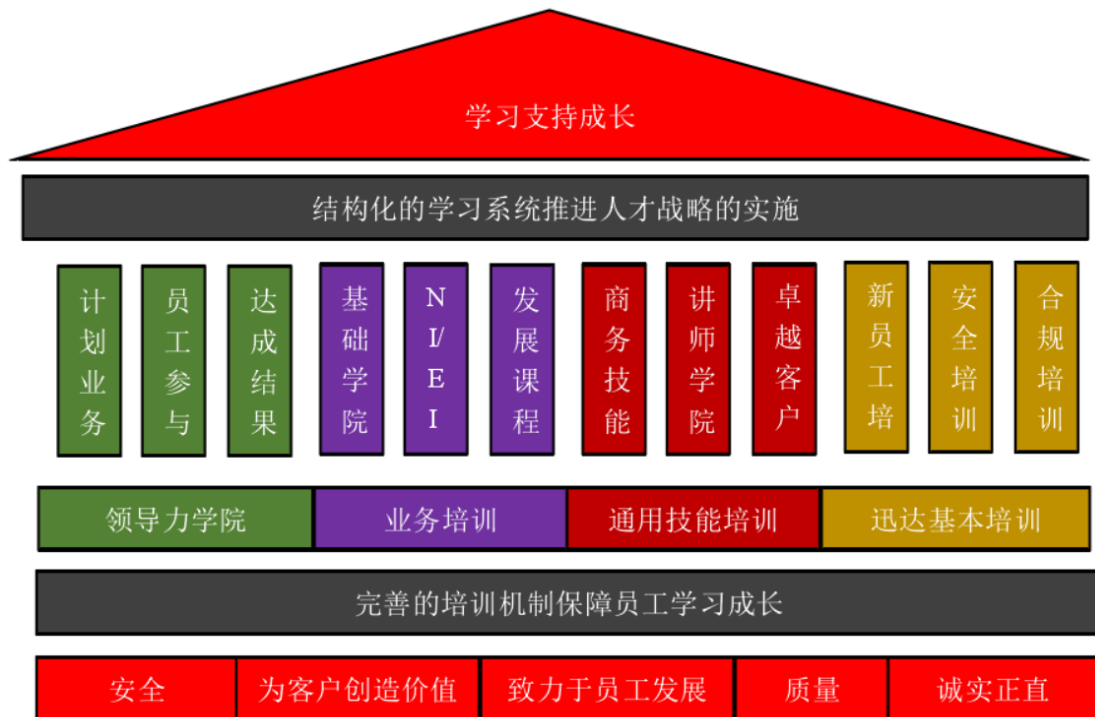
学习支持成长

结构化的学习系统推进人才战略的实施

计划业务

员工参与

达成结果

基础学院

N/E I

发展课程

商务技能

讲师学院

卓越客户

新员工培

安全培训

合规培训

| 领导力学院 | 业务培训 | 通用技能培训 | 迅达基本培训 |
|---|---|---|---|

完善的培训机制保障员工学习成长

| 安全 | 为客户创造价值 | 致力于员工发展 | 质量 | 诚实正直 |
|---|---|---|---|---|